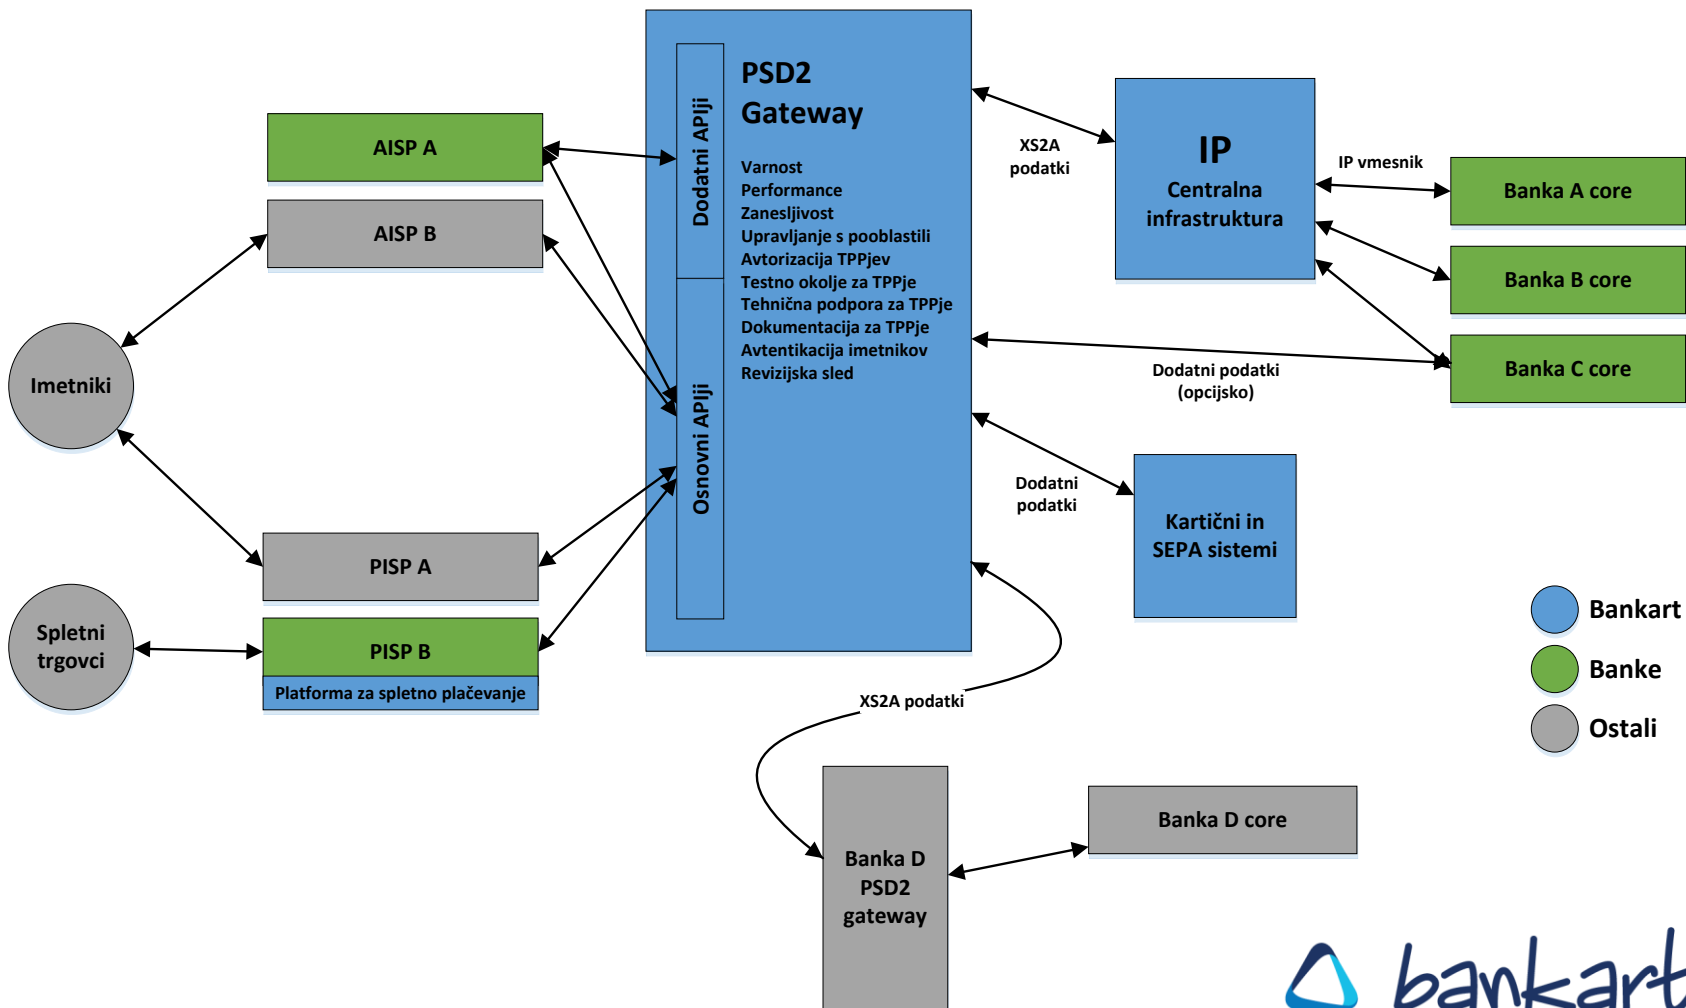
PSD2
Gateway

Dodatni APIji

Osnovni APIji

Varnost
Performance
Zanesljivost
Upravljanje s pooblastili
Avtorizacija TPPjev
Testno okolje za TPPje
Tehnična podpora za TPPje
Dokumentacija za TPPje
Avtentikacija imetnikov
Revizijska sled

AISP A

AISP B

Imetniki

PISP A

Spletni trgovci

PISP B

Platforma za spletno plačevanje

XS2A podatki

IP
Centralna infrastruktura

IP vmesnik

Banka A core

Banka B core

Banka C core

Dodatni podatki (opcijsko)

Dodatni podatki

Kartični in SEPA sistemi

XS2A podatki

Banka D PSD2 gateway

Banka D core

Bankart

Banke

Ostali

bankart